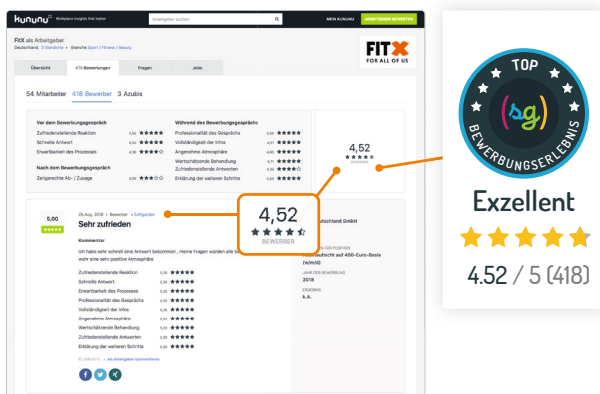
kununu Workplace insights that matter
Arbeitgeber suchen
MEIN KUNUNU
ARBEITGEBER BEWERTEN

FitX als Arbeitgeber
Deutschland, 3 Standorte • Branche Sport / Fitness / Beauty

FIT X
FOR ALL OF US

Übersicht
418 Bewertungen
Fragen
Jobs

54 Mitarbeiter 418 Bewerber 3 Azubis

Vor dem Bewerbungsgespräch
Zufriedenstellende Reaktion 4,44
Schnelle Antwort 4,54
Erwartbarkeit des Prozesses 4,36

Nach dem Bewerbungsgespräch
Zeitgerechte Ab- / Zusage 3,96

Während des Bewerbungsgesprächs
Professionalität des Gesprächs 4,60
Vollständigkeit der Infos 4,55
Angenehme Atmosphäre 4,60
Wertschätzende Behandlung 4,71
Zufriedenstellende Antworten 4,60
Erklärung der weiteren Schritte 4,53

4,52
BEWERBER

5,00
25.Aug. 2018 • Bewerber • Aufgaben
Sehr zufrieden

Kommentar
Ich habe sehr schnell eine Antwort bekommen , meine Fragen würden alle beantwortet und es war eine sehr positive Atmosphäre

Zufriedenstellende Reaktion 5,00
Schnelle Antwort 5,00
Erwartbarkeit des Prozesses 5,00
Professionalität des Gesprächs 5,00
Vollständigkeit der Infos 5,00
Angenehme Atmosphäre 5,00
Wertschätzende Behandlung 5,00
Zufriedenstellende Antworten 5,00
Erklärung der weiteren Schritte 5,00

Als Arbeitgeber kommentieren

Deutschland GmbH
POSITION
Aufsicht auf 450-Euro-Basis (w/m/d)
JAHR DER BEWERBUNG
2018
ERGEBNIS
k.A.

4,52
BEWERBER

TOP
(sg)
BEWERBUNGSERLEBNIS

Exzellent
4.52 / 5 (418)